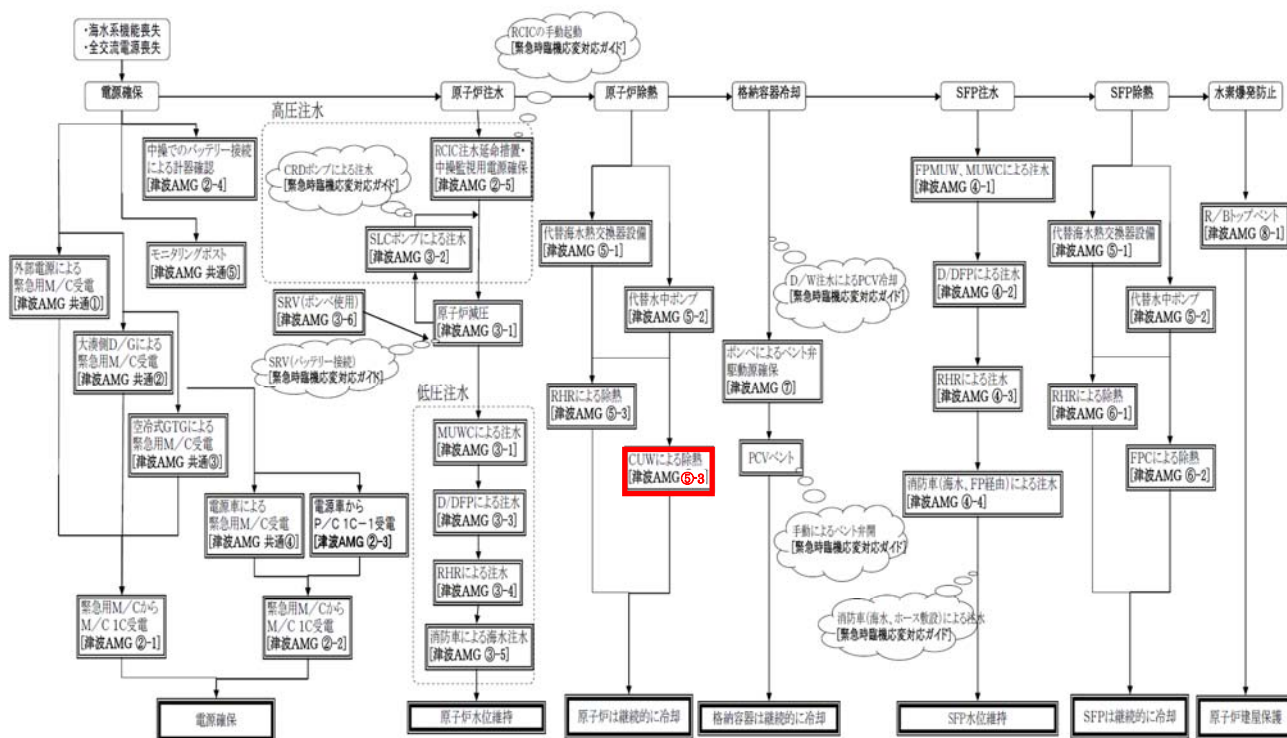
・海水系機能喪失
・全交流電源喪失

電源確保

原子炉注水

原子炉除熱

格納容器冷却

SFP注水

SFP除熱

水素爆発防止

RCICの手動起動
[緊急時臨機応変対応ガイド]

高圧注水

中操でのバッテリー接続による計器確認
[津波AMG ②-4]

CRDポンプによる注水
[緊急時臨機応変対応ガイド]

RCIC注水延命措置・中操監視用電源確保
[津波AMG ②-5]

FPMUW、MUWCによる注水
[津波AMG ④-1]

R/Bトップベント
[津波AMG ⑧-1]

モニタリングポスト
[津波AMG 共通⑤]

SLCポンプによる注水
[津波AMG ③-2]

代替海水熱交換器設備
[津波AMG ⑤-1]

代替海水熱交換器設備
[津波AMG ⑤-1]

外部電源による緊急用M/C受電
[津波AMG 共通①]

D/W注水によるPCV冷却
[緊急時臨機応変対応ガイド]

D/DFPによる注水
[津波AMG ④-2]

SRV(ボンベ使用)
[津波AMG ③-6]

原子炉減圧
[津波AMG ③-1]

代替水中ポンプ
[津波AMG ⑤-2]

代替水中ポンプ
[津波AMG ⑤-2]

大湊側D/Gによる緊急用M/C受電
[津波AMG 共通②]

SRV(バッテリー接続)
[緊急時臨機応変対応ガイド]

ボンベによるベント弁駆動源確保
[津波AMG ⑦]

RHRによる注水
[津波AMG ④-3]

低圧注水

RHRによる除熱
[津波AMG ⑤-3]

RHRによる除熱
[津波AMG ⑥-1]

空冷式GTGによる緊急用M/C受電
[津波AMG 共通③]

MUWCによる注水
[津波AMG ③-1]

CUWによる除熱
[津波AMG ⑤-3]

PCVベント

FPCによる除熱
[津波AMG ⑥-2]

消防車(海水、FP経由)による注水
[津波AMG ④-4]

電源車による緊急用M/C受電
[津波AMG 共通④]

電源車からP/C 1C-1受電
[津波AMG ②-3]

D/DFPによる注水
[津波AMG ③-3]

手動によるベント弁開
[緊急時臨機応変対応ガイド]

RHRによる注水
[津波AMG ③-4]

緊急用M/CからM/C 1C受電
[津波AMG ②-1]

緊急用M/CからM/C 1C受電
[津波AMG ②-2]

消防車(海水、ホース敷設)による注水
[緊急時臨機応変対応ガイド]

消防車による海水注水
[津波AMG ③-5]

電源確保

原子炉水位維持

原子炉は継続的に冷却

格納容器は継続的に冷却

SFP水位維持

SFPは継続的に冷却

原子炉建屋保護